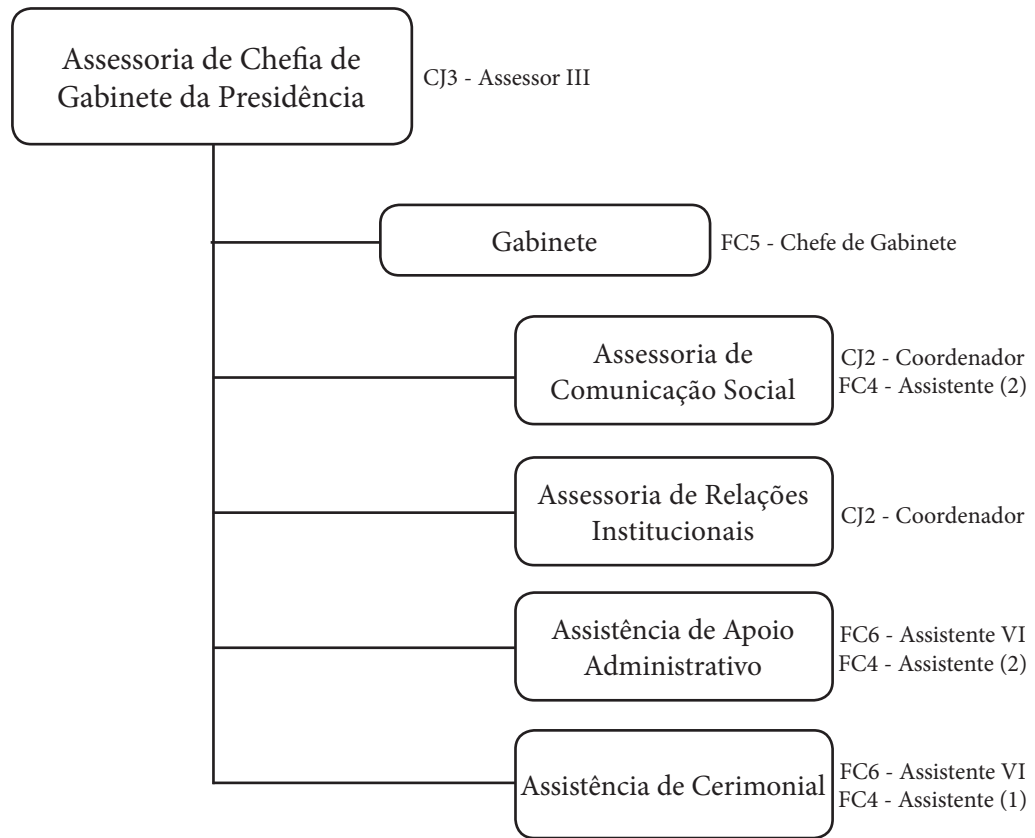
Assessoria de Chefia de Gabinete da Presidência

CJ3 - Assessor III

Gabinete

FC5 - Chefe de Gabinete

Assessoria de Comunicação Social

CJ2 - Coordenador
FC4 - Assistente (2)

Assessoria de Relações Institucionais

CJ2 - Coordenador

Assistência de Apoio Administrativo

FC6 - Assistente VI
FC4 - Assistente (2)

Assistência de Cerimonial

FC6 - Assistente VI
FC4 - Assistente (1)